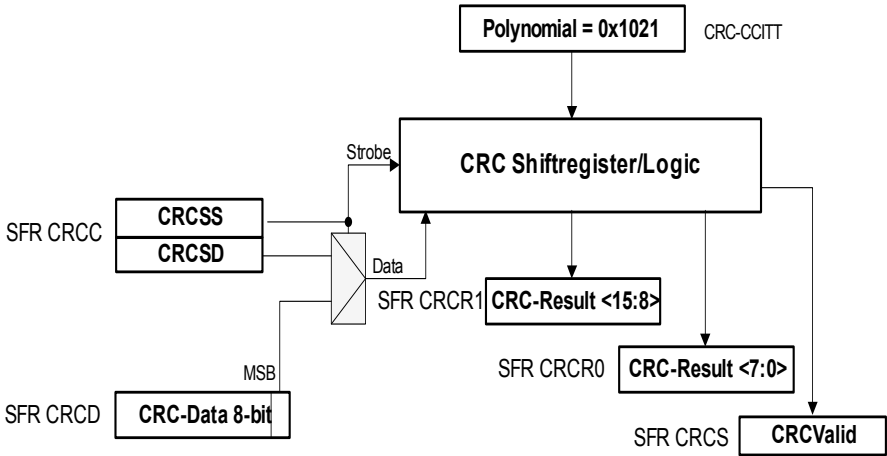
Polynomial = 0x1021

CRC-CCITT

Strobe

CRC Shiftregister/Logic

SFR CRCC

CRCSS

CRCSD

Data

SFR CRCR1

CRC-Result <15:8>

SFR CRCR0

CRC-Result <7:0>

MSB

SFR CRCD

CRC-Data 8-bit

SFR CRCS

CRCValid